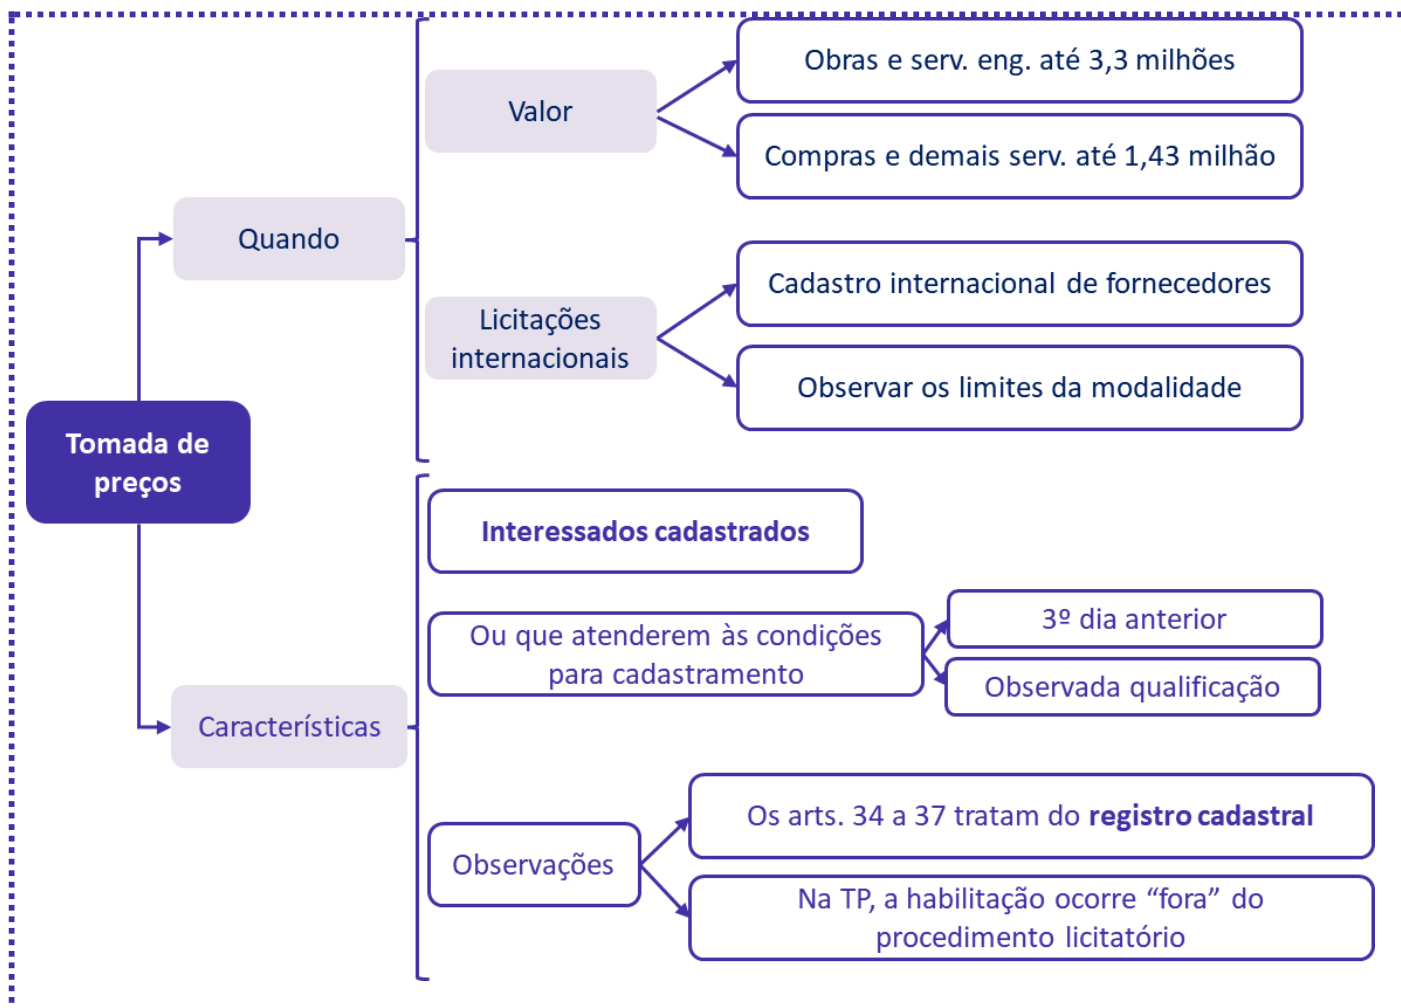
Tomada de preços

Quando

Valor

Obras e serv. eng. até 3,3 milhões

Compras e demais serv. até 1,43 milhão

Licitações internacionais

Cadastro internacional de fornecedores

Observar os limites da modalidade

Características

Interessados cadastrados

Ou que atenderem às condições para cadastramento

3º dia anterior

Observada qualificação

Observações

Os arts. 34 a 37 tratam do **registro cadastral**

Na TP, a habilitação ocorre “fora” do procedimento licitatório